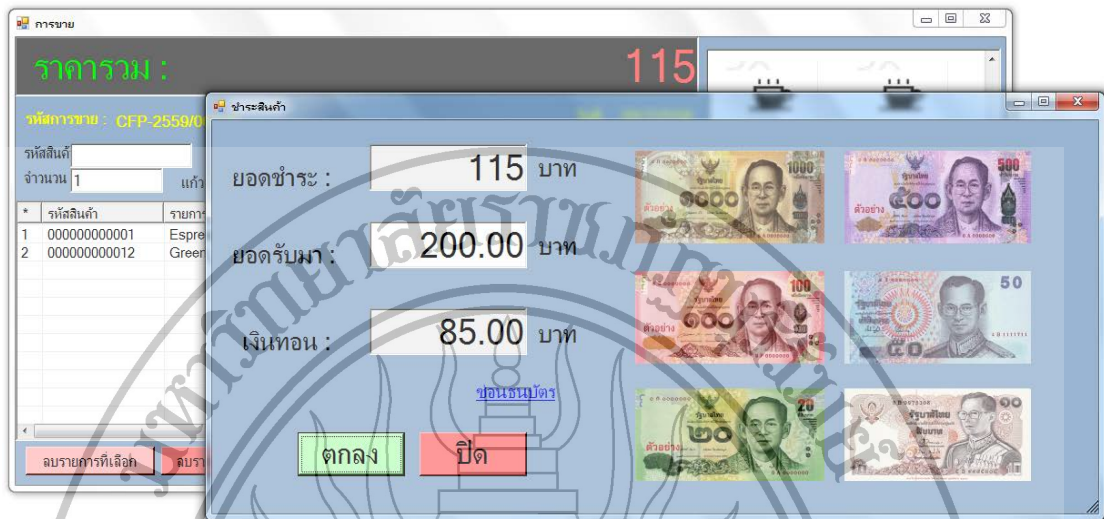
การขาย

ราคารวม :

115

รหัสการขาย : CFP-2559/0

รหัสสินค้า

จำนวน 1

แก้ว

| * | รหัสสินค้า | รายการ |
|---|---|---|
| 1 | 000000000001 | Espre |
| 2 | 000000000012 | Green |

ลบรายการที่เลือก

ลบรา

ชำระสินค้า

ยอดชำระ : 115 บาท

ยอดรับมา : 200.00 บาท

เงินทอน : 85.00 บาท

ซ่อนธนบัตร

ตกลง

ปิด

1000

500

100

50

20

10